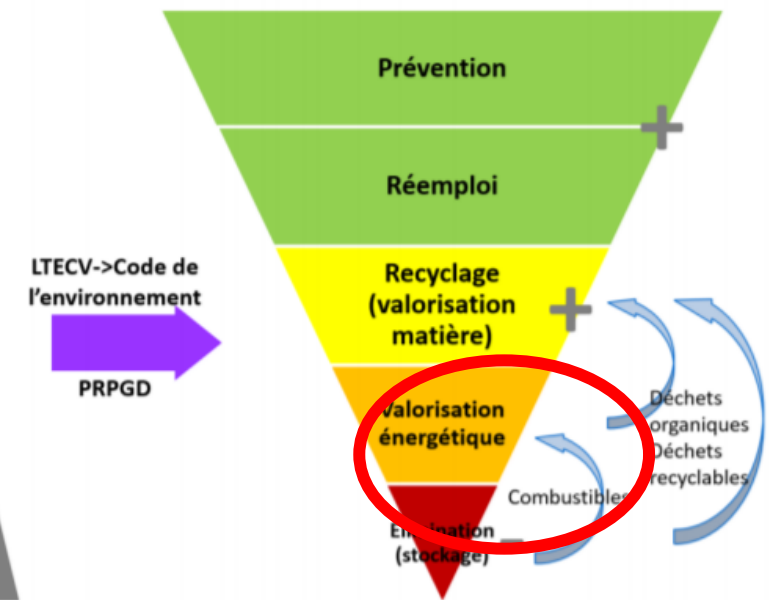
Prévention

Réemploi

Recyclage (valorisation matière)

Valorisation énergétique

Él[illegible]ination (stockage)

LTECV->Code de l'environnement

PRPGD

+

+

−

Combustibles

Déchets organiques Déchets recyclables